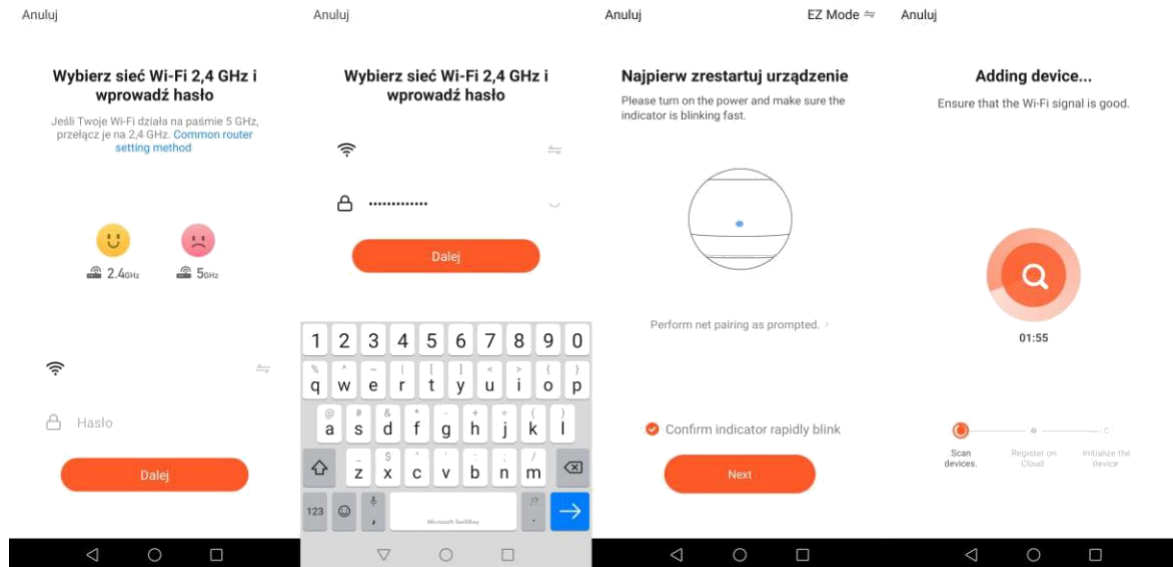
Anuluj

Wybierz sieć Wi-Fi 2,4 GHz i wprowadź hasło

Jeśli Twoje Wi-Fi działa na paśmie 5 GHz, przełącz je na 2,4 GHz. Common router setting method

2.4GHz 5GHz

Hasło

Dalej

Anuluj

Wybierz sieć Wi-Fi 2,4 GHz i wprowadź hasło

·············

Dalej

1 2 3 4 5 6 7 8 9 0
q w e r t y u i o p
a s d f g h j k l
z x c v b n m
123
Microsoft SwiftKey

Anuluj EZ Mode

Najpierw zrestartuj urządzenie

Please turn on the power and make sure the indicator is blinking fast.

Perform net pairing as prompted. >

Confirm indicator rapidly blink

Next

Anuluj

Adding device...

Ensure that the Wi-Fi signal is good.

01:55

Scan devices. Register on Cloud Initialize the device